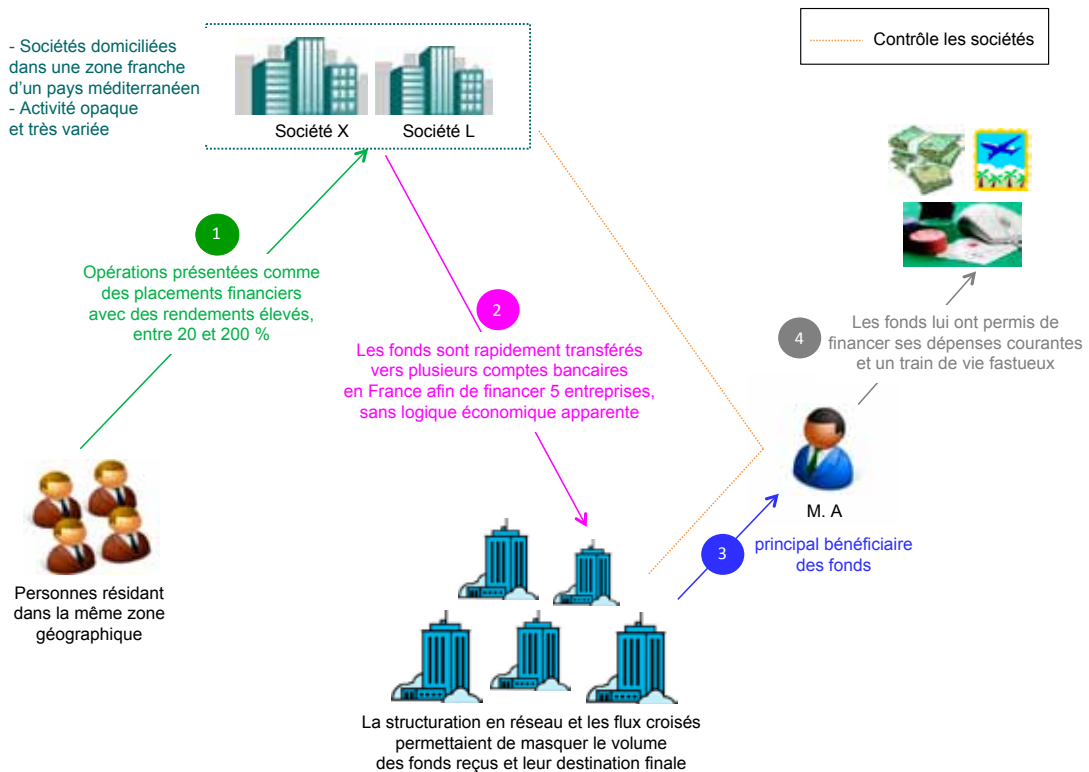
- Sociétés domiciliées dans une zone franche d'un pays méditerranéen
- Activité opaque et très variée

Société X

Société L

Contrôle les sociétés

1

Opérations présentées comme des placements financiers avec des rendements élevés, entre 20 et 200 %

2

Les fonds sont rapidement transférés vers plusieurs comptes bancaires en France afin de financer 5 entreprises, sans logique économique apparente

4

Les fonds lui ont permis de financer ses dépenses courantes et un train de vie fastueux

M. A

3

principal bénéficiaire des fonds

Personnes résidant dans la même zone géographique

La structuration en réseau et les flux croisés permettaient de masquer le volume des fonds reçus et leur destination finale